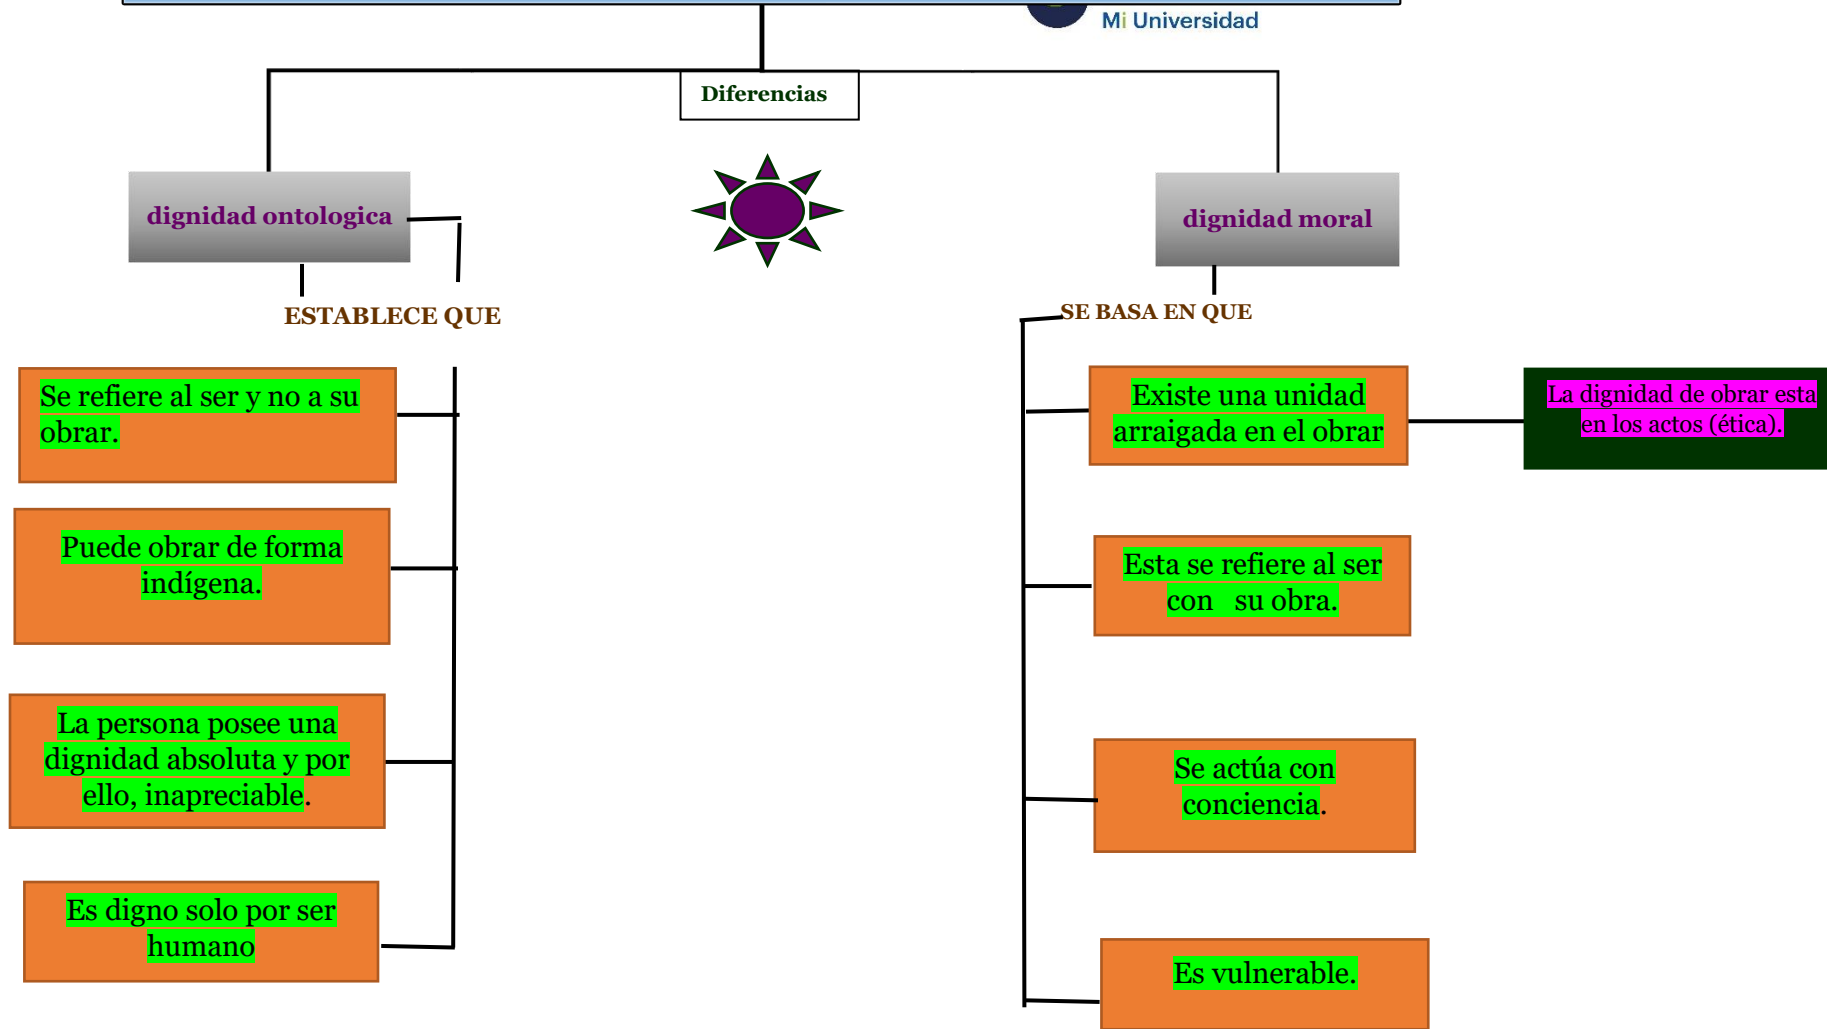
Mi Universidad

Diferencias

dignidad ontologica

ESTABLECE QUE

Se refiere al ser y no a su obrar.

Puede obrar de forma indígena.

La persona posee una dignidad absoluta y por ello, inapreciable.

Es digno solo por ser humano

dignidad moral

SE BASA EN QUE

Existe una unidad arraigada en el obrar

La dignidad de obrar esta en los actos (ética).

Esta se refiere al ser con su obra.

Se actúa con conciencia.

Es vulnerable.